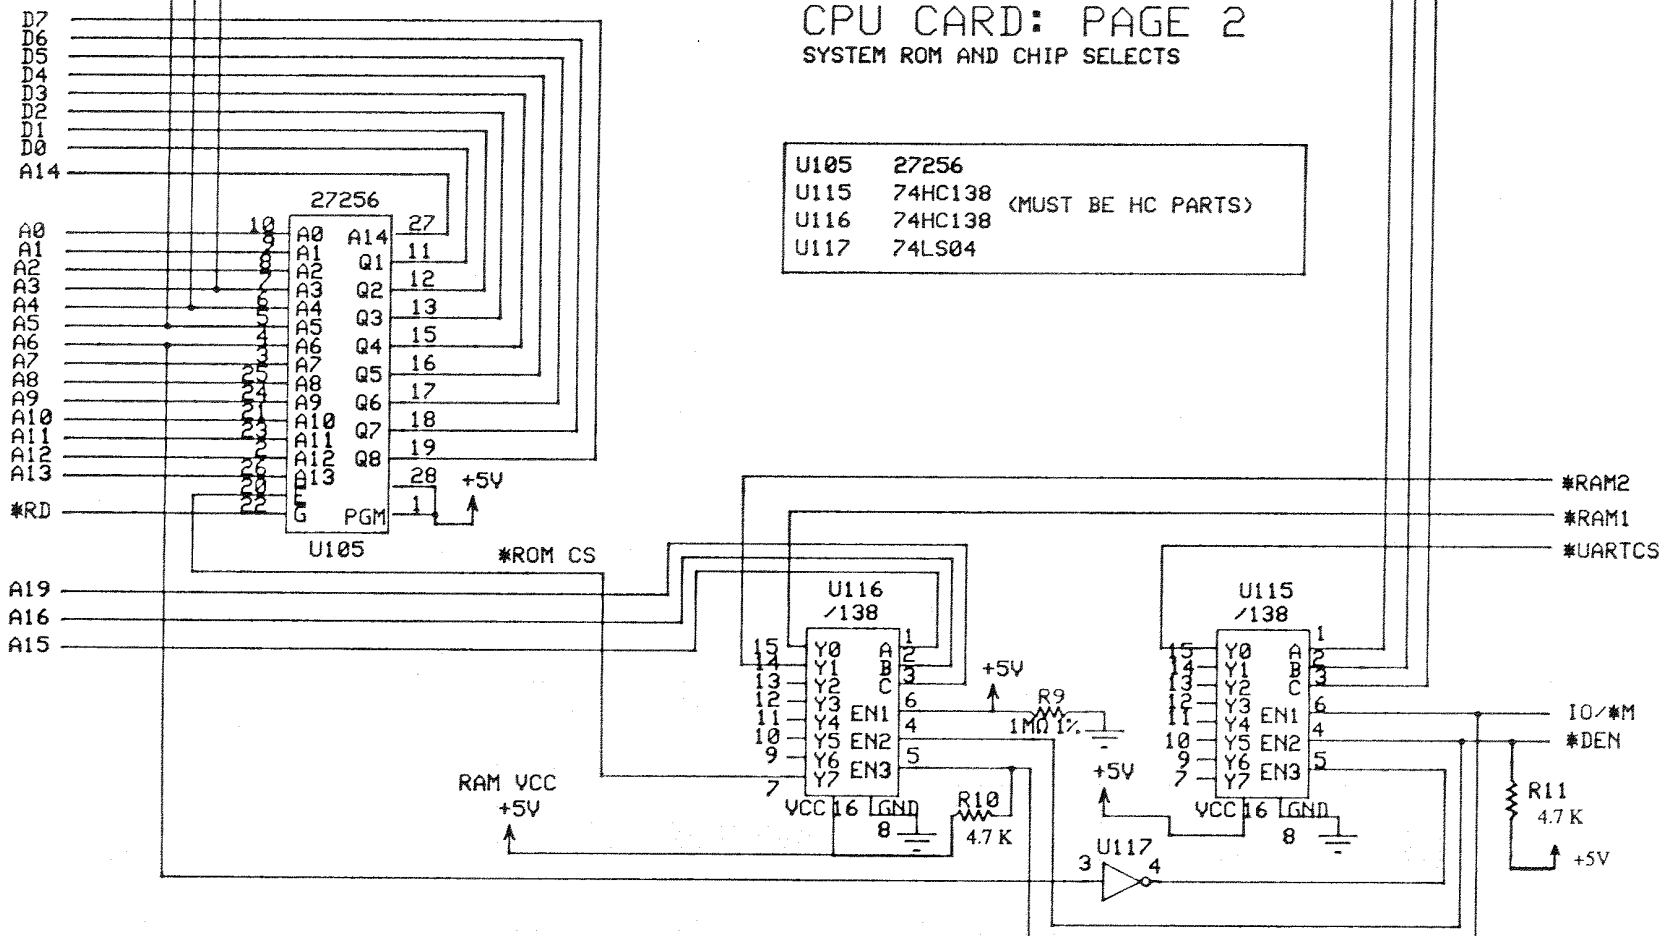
CPU CARD: PAGE 2
SYSTEM ROM AND CHIP SELECTS

| | | |
|---|---|---|
| U105 | 27256 | |
| U115 | 74HC138 | (MUST BE HC PARTS) |
| U116 | 74HC138 | |
| U117 | 74LS04 | |

D7
D6
D5
D4
D3
D2
D1
D0
A14

A0
A1
A2
A3
A4
A5
A6
A7
A8
A9
A10
A11
A12
A13

*RD

27256
10 A0 A14 27
9 A1 Q1 11
8 A2 Q2 12
7 A3 Q3 13
6 A4 Q4 15
5 A5 Q5 16
4 A6 Q6 17
3 A7 Q7 18
25 A8 Q8 19
24 A9
21 A10
23 A11
2 A12
26 A13
20 E 28 +5V
22 G PGM 1
U105

*ROM CS

A19
A16
A15

U116
/138
15 Y0 A 1
14 Y1 B 2
13 Y2 C 3
12 Y3
11 Y4 EN1 6
10 Y5 EN2 4
9 Y6 EN3 5
7 Y7
VCC 16 GND 8

+5V
R9
1MΩ 1%

RAM VCC
+5V

R10
4.7 K

+5V

U117
3 4

U115
/138
15 Y0 A 1
14 Y1 B 2
13 Y2 C 3
12 Y3
11 Y4 EN1 6
10 Y5 EN2 4
9 Y6 EN3 5
7 Y7
VCC 16 GND 8

*RAM2
*RAM1
*UARTCS

IO/*M
*DEN

R11
4.7 K
+5V